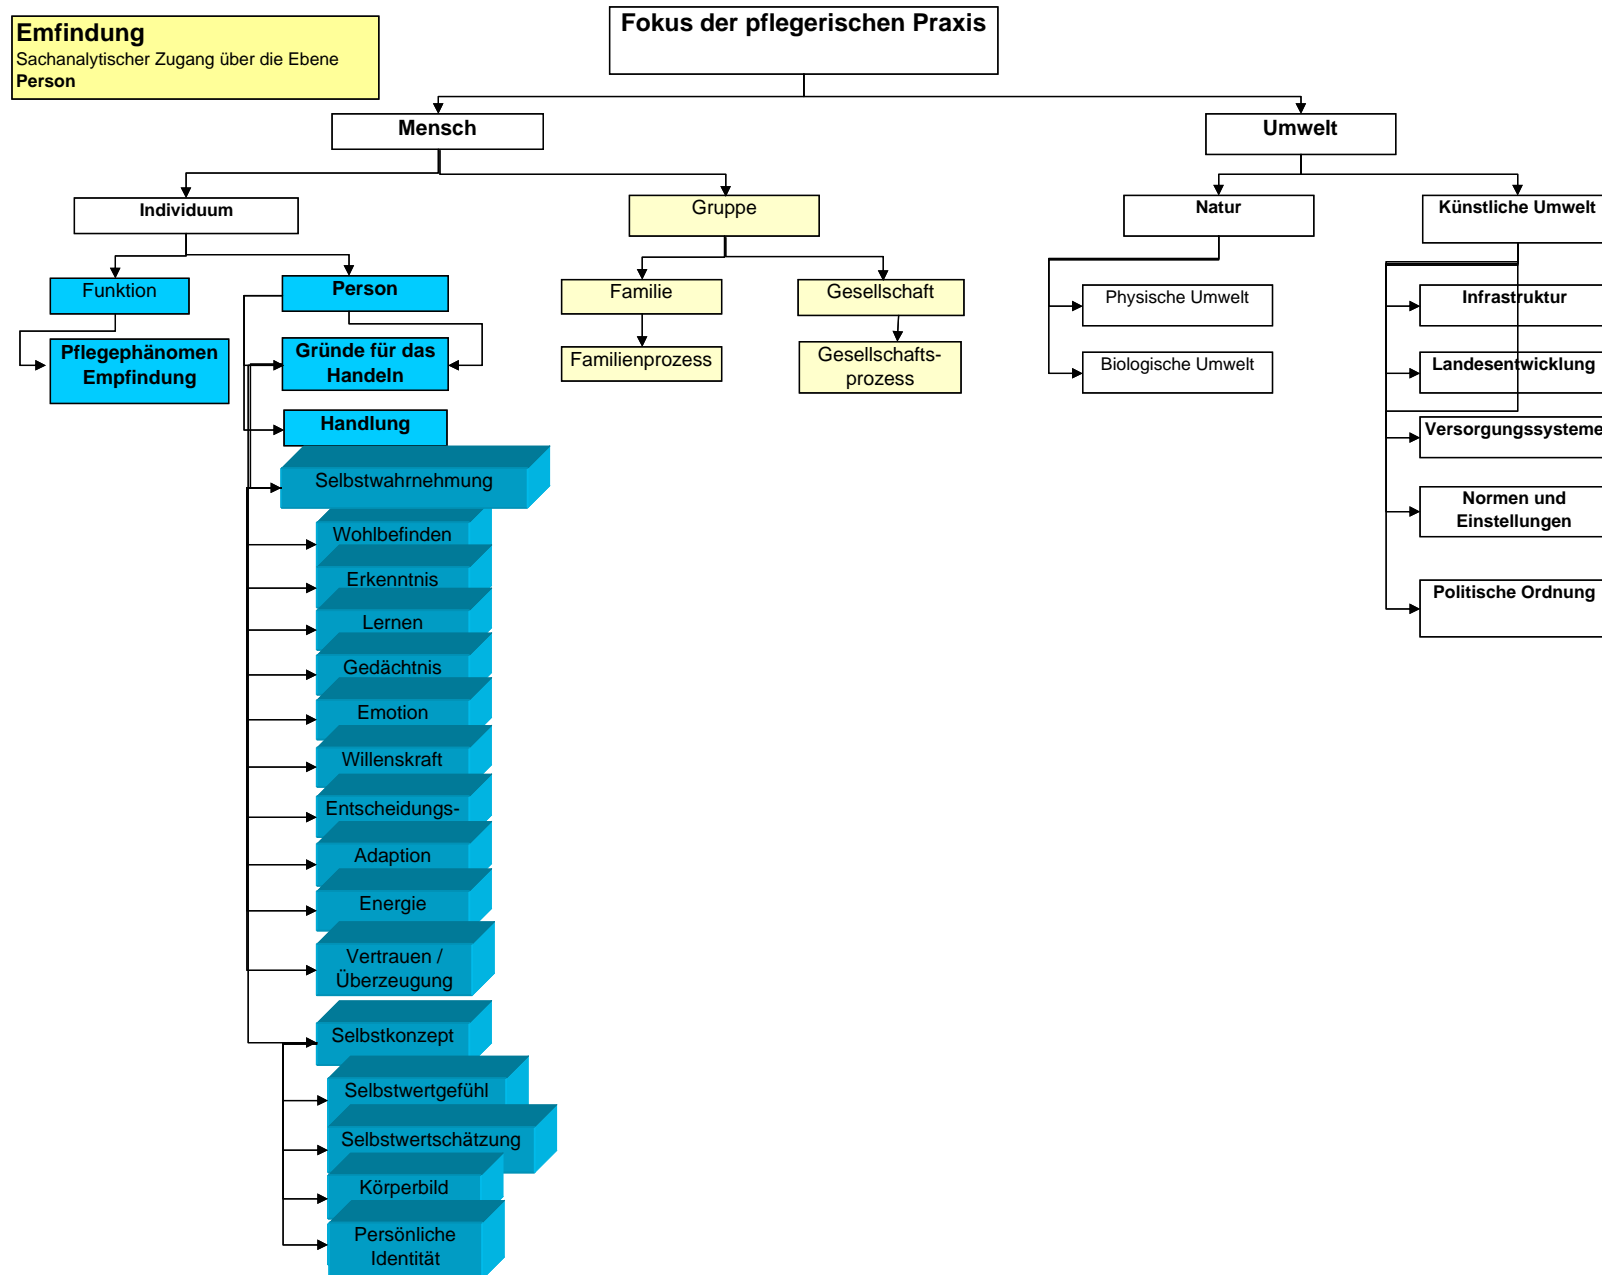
Emfindung
Sachanalytischer Zugang über die Ebene
Person

Fokus der pflegerischen Praxis

Mensch

Umwelt

Individuum

Gruppe

Natur

Künstliche Umwelt

Funktion

Person

Familie

Gesellschaft

Physische Umwelt

Infrastruktur

Pflegephänomen Empfindung

Gründe für das Handeln

Familienprozess

Gesellschaftsprozess

Biologische Umwelt

Landesentwicklung

Handlung

Versorgungssysteme

Selbstwahrnehmung

Wohlbefinden

Normen und Einstellungen

Erkenntnis

Lernen

Politische Ordnung

Gedächtnis

Emotion

Willenskraft

Entscheidungs-

Adaption

Energie

Vertrauen / Überzeugung

Selbstkonzept

Selbstwertgefühl

Selbstwertschätzung

Körperbild

Persönliche Identität